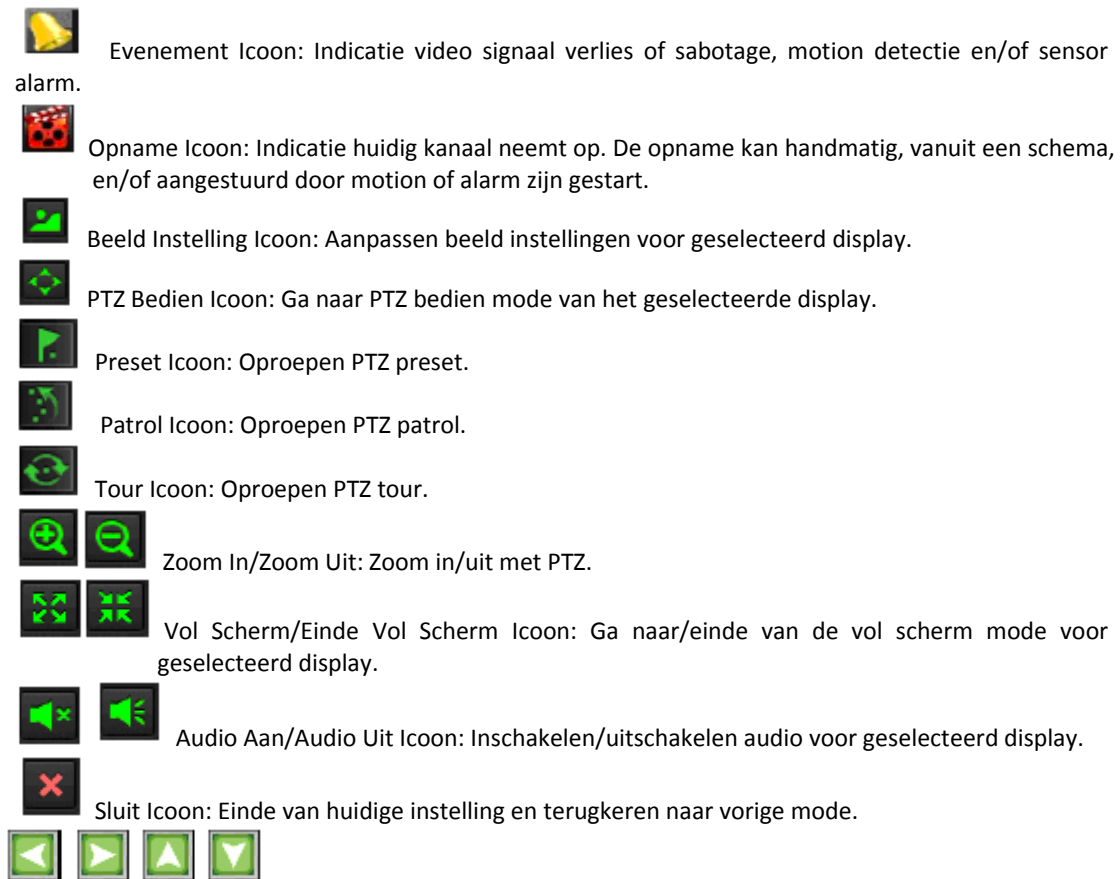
Evenement Icoon: Indicatie video signaal verlies of sabotage, motion detectie en/of sensor alarm.

Opname Icoon: Indicatie huidig kanaal neemt op. De opname kan handmatig, vanuit een schema, en/of aangestuurd door motion of alarm zijn gestart.

Beeld Instelling Icoon: Aanpassen beeld instellingen voor geselecteerd display.

PTZ Bedien Icoon: Ga naar PTZ bedien mode van het geselecteerde display.

Preset Icoon: Oproepen PTZ preset.

Patrol Icoon: Oproepen PTZ patrol.

Tour Icoon: Oproepen PTZ tour.

Zoom In/Zoom Uit: Zoom in/uit met PTZ.

Vol Scherm/Einde Vol Scherm Icoon: Ga naar/einde van de vol scherm mode voor geselecteerd display.

Audio Aan/Audio Uit Icoon: Inschakelen/uitschakelen audio voor geselecteerd display.

Sluit Icoon: Einde van huidige instelling en terugkeren naar vorige mode.